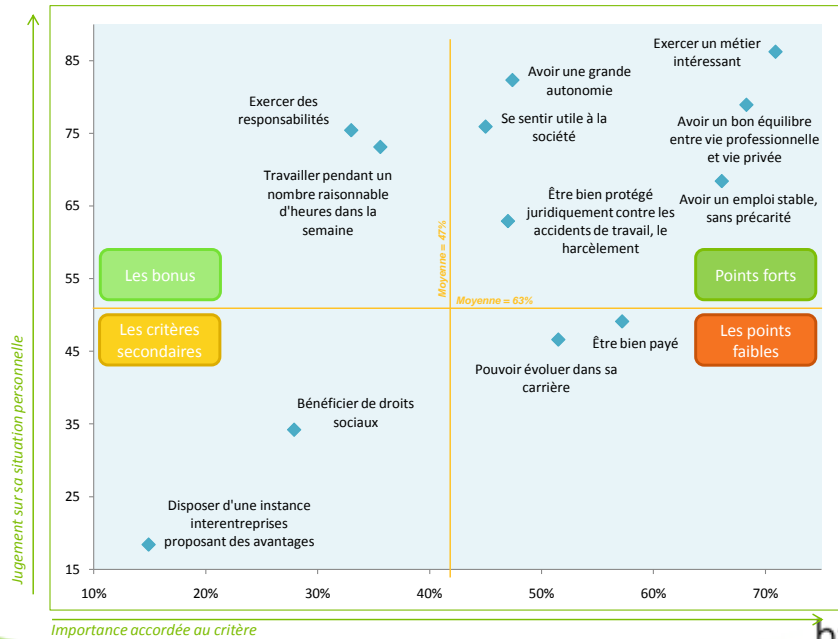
Jugement sur sa situation personnelle

85
75
65
55
45
35
25
15

Exercer un métier intéressant

Avoir une grande autonomie

Exercer des responsabilités

Se sentir utile à la société

Avoir un bon équilibre entre vie professionnelle et vie privée

Travailler pendant un nombre raisonnable d'heures dans la semaine

Être bien protégé juridiquement contre les accidents de travail, le harcèlement

Avoir un emploi stable, sans précarité

Moyenne = 47%

Les bonus

Points forts

Moyenne = 63%

Les critères secondaires

Les points faibles

Être bien payé

Pouvoir évoluer dans sa carrière

Bénéficier de droits sociaux

Disposer d'une instance interentreprises proposant des avantages

10%
20%
30%
40%
50%
60%
70%

Importance accordée au critère